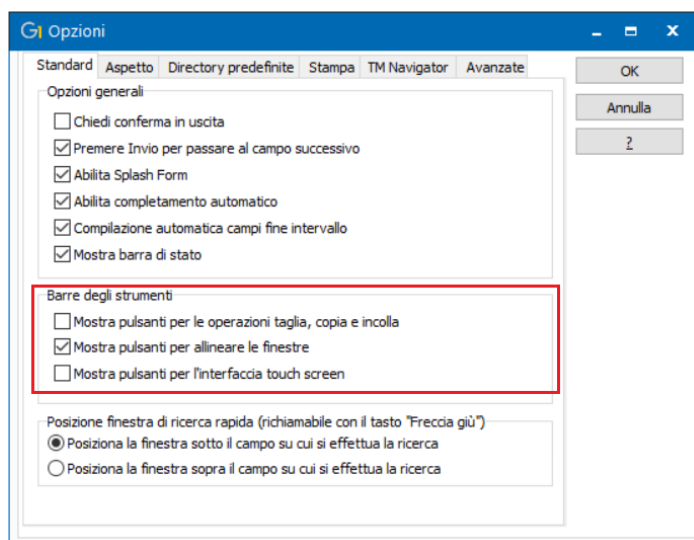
Opzioni

Standard | Aspetto | Directory predefinite | Stampa | TM Navigator | Avanzate

OK
Annulla
?

Opzioni generali
Chiedi conferma in uscita
Premere Invio per passare al campo successivo
Abilita Splash Form
Abilita completamento automatico
Compilazione automatica campi fine intervallo
Mostra barra di stato

Barre degli strumenti
Mostra pulsanti per le operazioni taglia, copia e incolla
Mostra pulsanti per allineare le finestre
Mostra pulsanti per l'interfaccia touch screen

Posizione finestra di ricerca rapida (richiamabile con il tasto "Freccia giù")
Posiziona la finestra sotto il campo su cui si effettua la ricerca
Posiziona la finestra sopra il campo su cui si effettua la ricerca